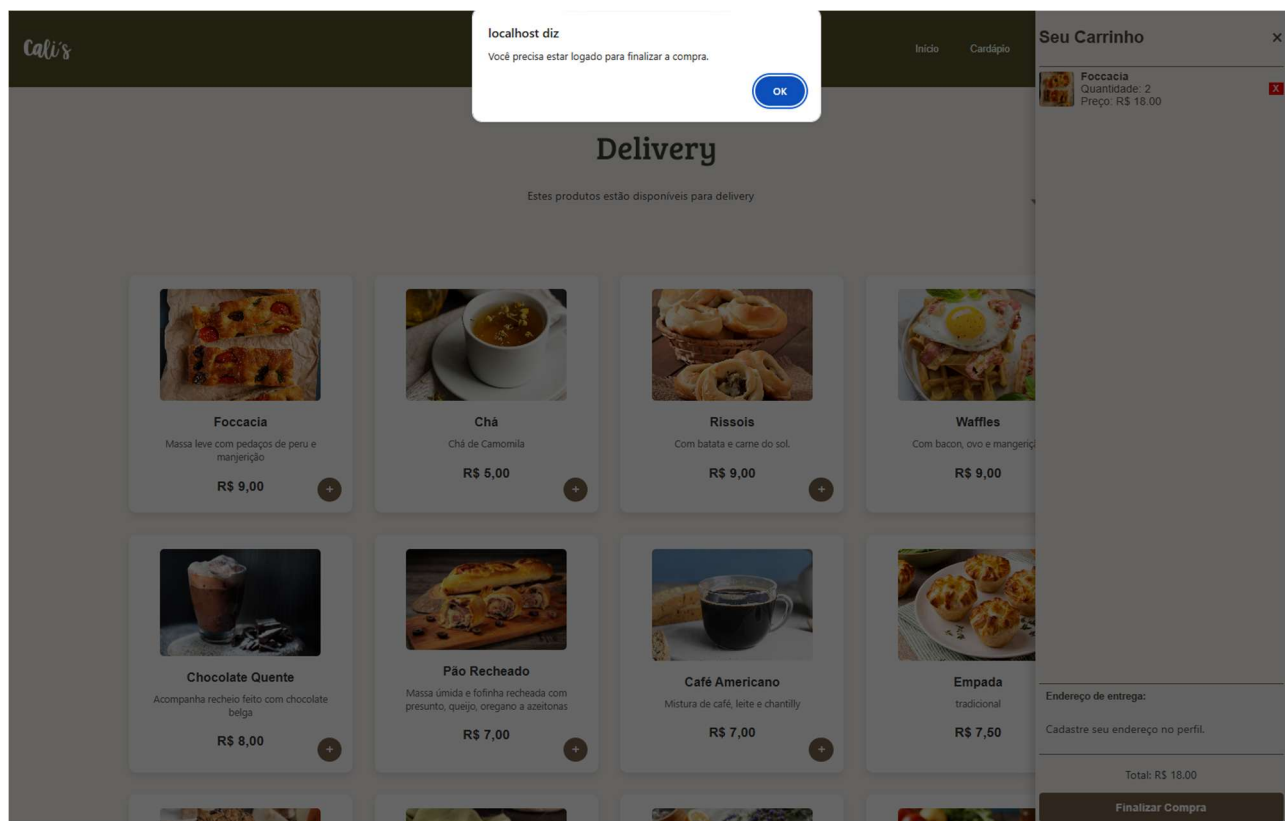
Cali's

localhost diz
Você precisa estar logado para finalizar a compra.
OK

Início Cardápio

Seu Carrinho ×
Foccacia
Quantidade: 2
Preço: R$ 18.00
X

Delivery

Estes produtos estão disponíveis para delivery

Foccacia
Massa leve com pedaços de peru e manjerição
R$ 9,00
+

Chá
Chá de Camomila
R$ 5,00
+

Rissois
Com batata e carne do sol.
R$ 9,00
+

Waffles
Com bacon, ovo e mangeriç
R$ 9,00

Chocolate Quente
Acompanha recheio feito com chocolate belga
R$ 8,00
+

Pão Recheado
Massa úmida e fofinha recheada com presunto, queijo, oregano a azeitonas
R$ 7,00
+

Café Americano
Mistura de café, leite e chantilly
R$ 7,00
+

Empada
tradicional
R$ 7,50

Endereço de entrega:
Cadastre seu endereço no perfil.
Total: R$ 18.00
Finalizar Compra